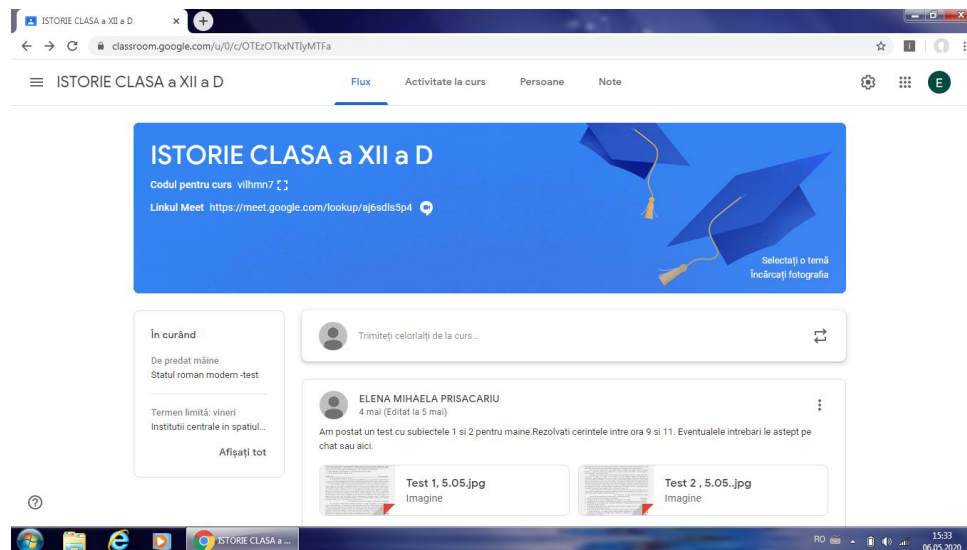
ISTORIE CLASA a XII a D ×

classroom.google.com/u/0/c/OTEzOTkxNTlyMTFa

ISTORIE CLASA a XII a D

Flux Activitate la curs Persoane Note

E

ISTORIE CLASA a XII a D

Codul pentru curs vilhmn7

Linkul Meet https://meet.google.com/lookup/aj6sdls5p4

Selectați o temă
Încărcați fotografia

În curând

De predat mâine
Statul roman modern -test

Termen limită: vineri
Institutii centrale in spatiul...

Afișați tot

Trimiteți celorlalți de la curs...

ELENA MIHAELA PRISACARIU
4 mai (Editat la 5 mai)

Am postat un test cu subiectele 1 si 2 pentru maine.Rezolvati cerintele intre ora 9 si 11. Eventualele intrebari le astept pe chat sau aici.

Test 1, 5.05.jpg
Imagine

Test 2 , 5.05..jpg
Imagine

ISTORIE CLASA a ...

RO

15:33
06.05.2020